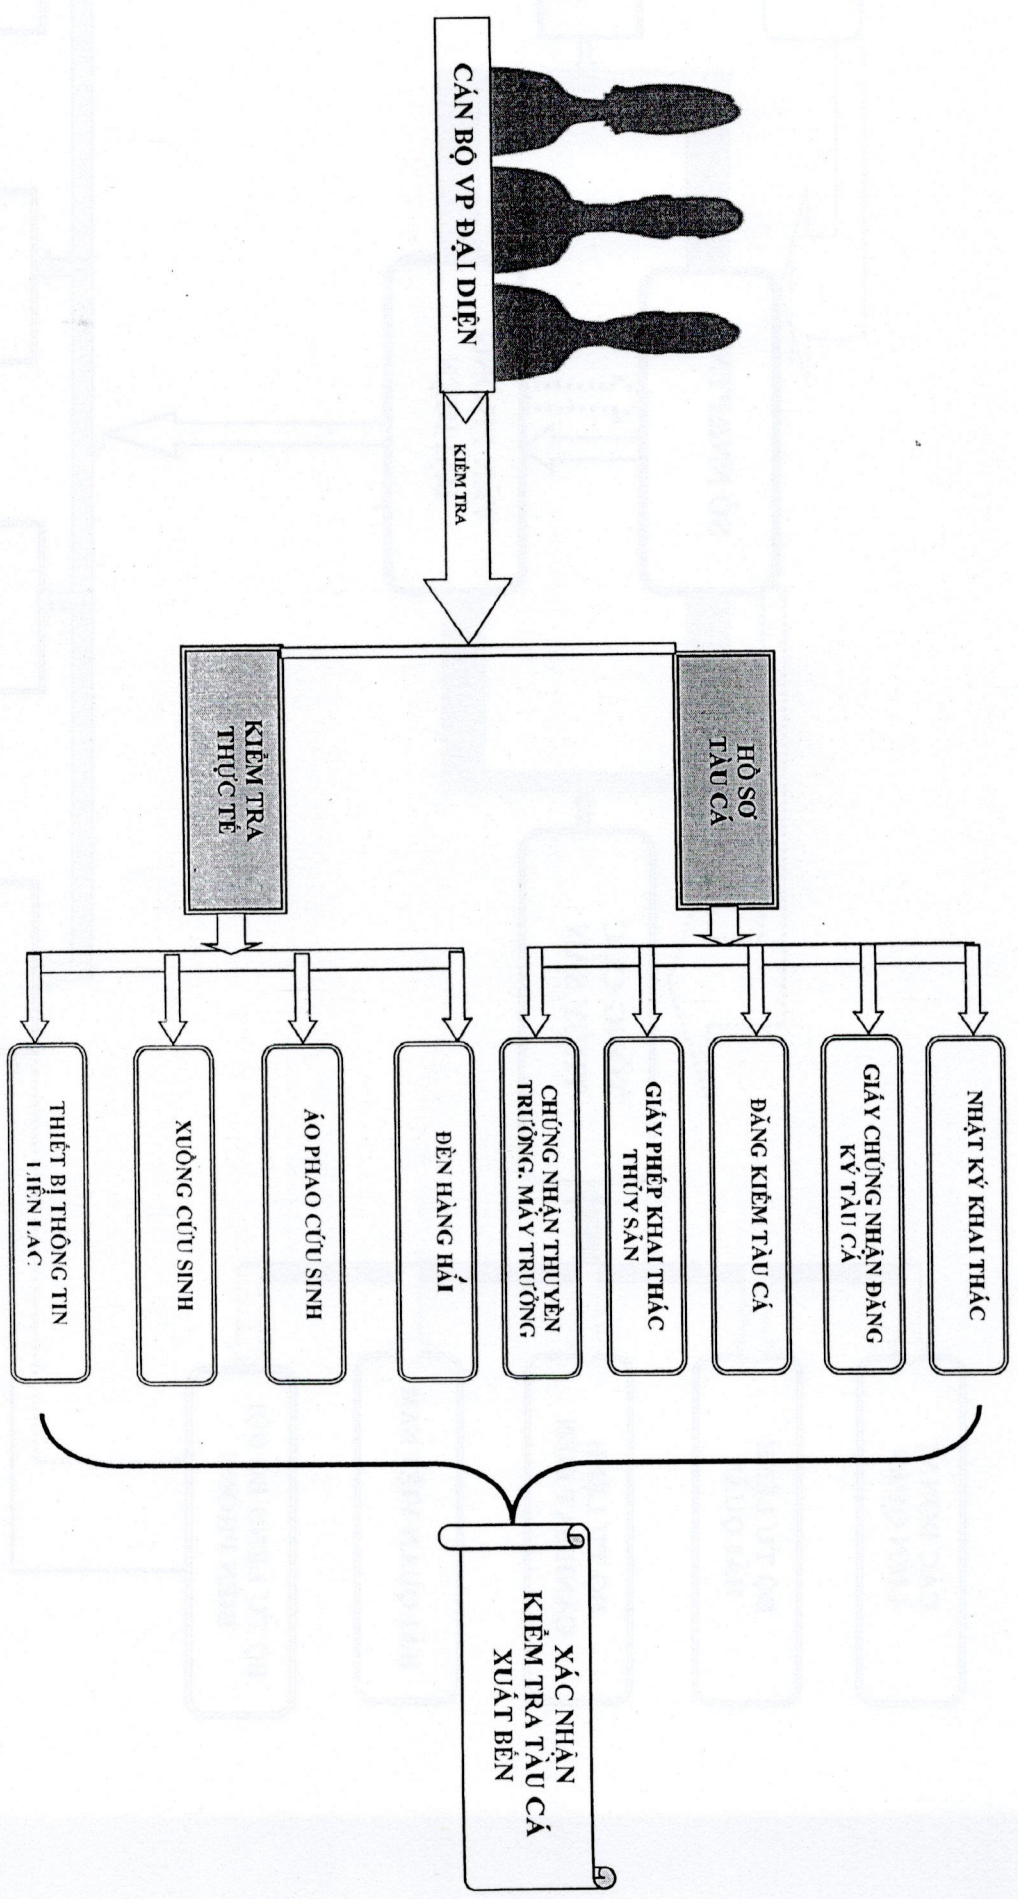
CÁN BỘ VP ĐẠI DIỆN

KIỂM TRA

KIỂM TRA THỰC TẾ

HỒ SƠ TÀU CÁ

THIẾT BỊ THÔNG TIN LIÊN LẠC

XUỒNG CỨU SINH

ÁO PHAO CỨU SINH

ĐÈN HÀNG HẢI

CHỨNG NHẬN THUYỀN TRƯỞNG, MÁY TRƯỞNG

GIẤY PHÉP KHAI THÁC THỦY SẢN

ĐĂNG KIỂM TÀU CÁ

GIẤY CHỨNG NHẬN ĐĂNG KÝ TÀU CÁ

NHẬT KÝ KHAI THÁC

XÁC NHẬN KIỂM TRA TÀU CÁ XUẤT BẾN